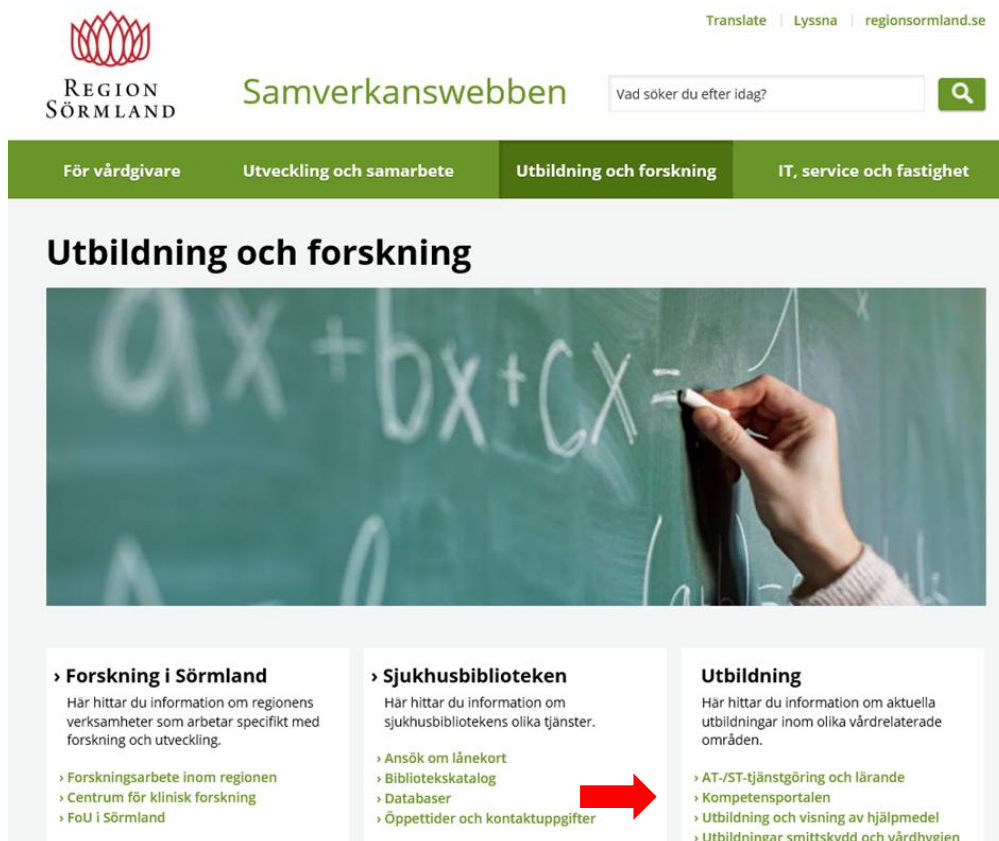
Translate | Lyssna | regionsormland.se

REGION SÖRMLAND

Samverkanswebben

Vad söker du efter idag?

För vårdgivare | Utveckling och samarbete | Utbildning och forskning | IT, service och fastighet

Utbildning och forskning

$ax+bx+cx=$

› Forskning i Sörmland

Här hittar du information om regionens verksamheter som arbetar specifikt med forskning och utveckling.

› Forskningsarbete inom regionen
› Centrum för klinisk forskning
› FoU i Sörmland

› Sjukhusbiblioteken

Här hittar du information om sjukhusbibliotekens olika tjänster.

› Ansök om lånekort
› Bibliotekskatalog
› Databaser
› Öppettider och kontaktuppgifter

Utbildning

Här hittar du information om aktuella utbildningar inom olika vårdrelaterade områden.

› AT-/ST-tjänstgöring och lärande
› Kompetensportalen
› Utbildning och visning av hjälpmedel
› Utbildningar smittskydd och vårdhygien